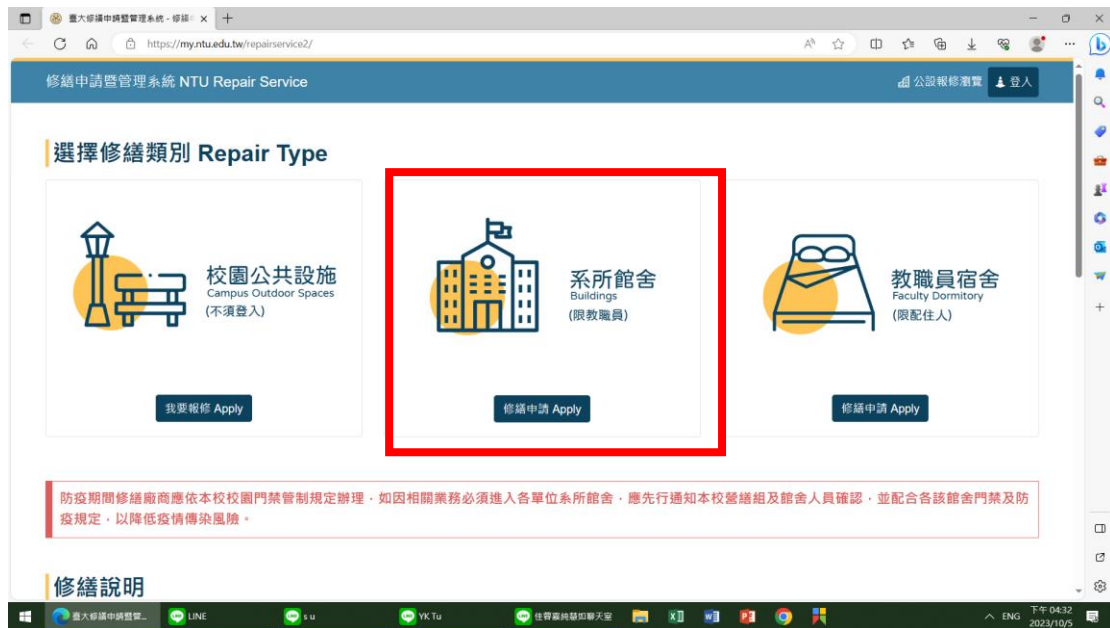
臺大修繕申請暨管理系統 - 修繕 ×

https://my.ntu.edu.tw/repairservice2/

修繕申請暨管理系統 NTU Repair Service

公設報修瀏覽 登入

選擇修繕類別 Repair Type

校園公共設施
Campus Outdoor Spaces
(不須登入)

我要報修 Apply

系所館舍
Buildings
(限教職員)

修繕申請 Apply

教職員宿舍
Faculty Dormitory
(限配住人)

修繕申請 Apply

防疫期間修繕廠商應依本校校園門禁管制規定辦理，如因相關業務必須進入各單位系所館舍，應先行通知本校營繕組及館舍人員確認，並配合各該館舍門禁及防疫規定，以降低疫情傳染風險。

修繕說明

臺大修繕申請暨管... LINE su YK Tu 住宿案終發如聊天室

ENG 下午 04:32 2023/10/5